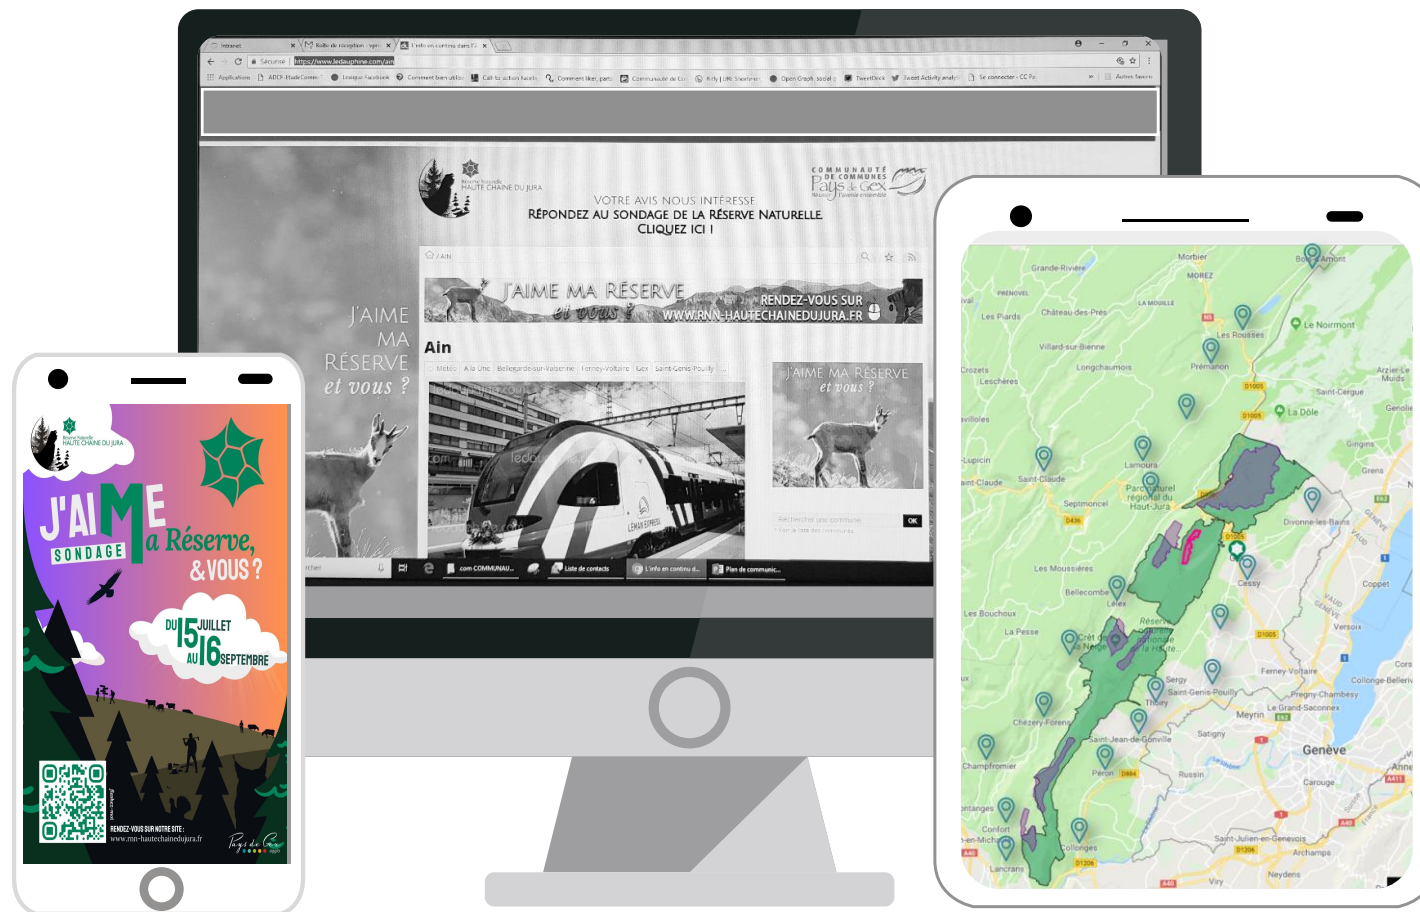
Réserve Naturelle HAUTE CHAINE DU JURA

COMMUNAUTÉ DE COMMUNES Pays de Gex

VOTRE AVIS NOUS INTÉRESSE
RÉPONDEZ AU SONDAGE DE LA RÉSERVE NATURELLE
CLIQUEZ ICI !

J'AIME MA RÉSERVE et vous ?

RENDEZ-VOUS SUR WWW.RNN-HAUTECHAINEDUJURA.FR

J'AIME MA RÉSERVE et vous ?

Ain

Météo | A la Une | Bellegarde-sur-Valserine | Ferney-Voltaire | Gex | Saint-Genis-Pouilly

J'AIME MA RÉSERVE et vous ?

Rechercher une commune OK

Liste de contacts

L'info en continu d...

Plan de communic...

Réserve Naturelle HAUTE CHAINE DU JURA

J'AIME SONDAGE Ma Réserve, & VOUS ?

DU 15 JUILLET AU 16 SEPTEMBRE

RENDEZ-VOUS SUR NOTRE SITE :
www.rnn-hautechainedujura.fr

Pays de Gex

Grande-Rivière
Morbier
Morez
Les Piards
Château-des-Prés
Les Rousses
Le Noirmont
Villard-sur-Bienne
Prémanon
Longchaumois
Lescheres
La Dôle
Saint-Cergue
Lamoura
Saint-Claude
Parc naturel régional du Haut-Jura
Septmoncel
Divonne-les-Bains
Gingins
Grens
Les Moussières
Gex
Cessy
Coppet
Bellecombe
Lelex
Versoix
Les Bouchoux
La Pesse
Réserve naturelle nationale de la Haute...
Crêt de la Neige
Sergy
Saint-Genis-Pouilly
Thoiry
Ferney-Voltaire
Collonge-Bellerive
Pregny-Chambésy
Le Grand-Saconnex
Meyrin
Chézery-Forens
Satigny
Saint-Jean-de-Gonville
Genève
Champfromier
Péron
Russin
Carouge
Confort
Collonges
Saint-Julien-en-Genevois
Archamps
Lancrans
Neydens
Viry